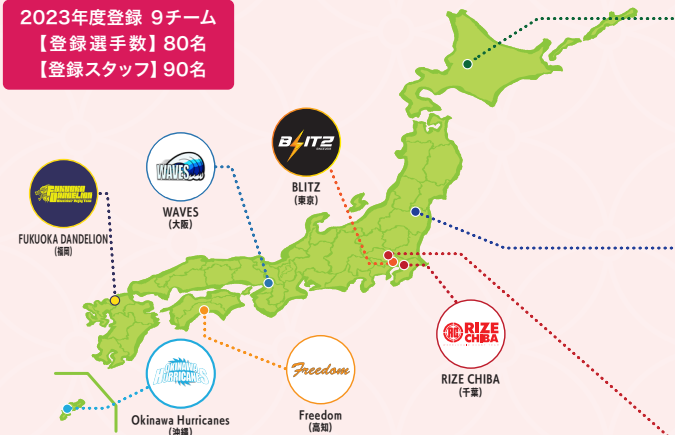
2023年度登録 9チーム
【登録選手数】80名
【登録スタッフ】90名

BLITZ
BLITZ
(東京)

WAVES
WAVES
(大阪)

FUKUOKA DANDELION
FUKUOKA DANDELION
(福岡)

RIZE CHIBA
RIZE CHIBA
(千葉)

OKINAWA HURRICANES
Okinawa Hurricanes
(沖縄)

Freedom
Freedom
(高知)